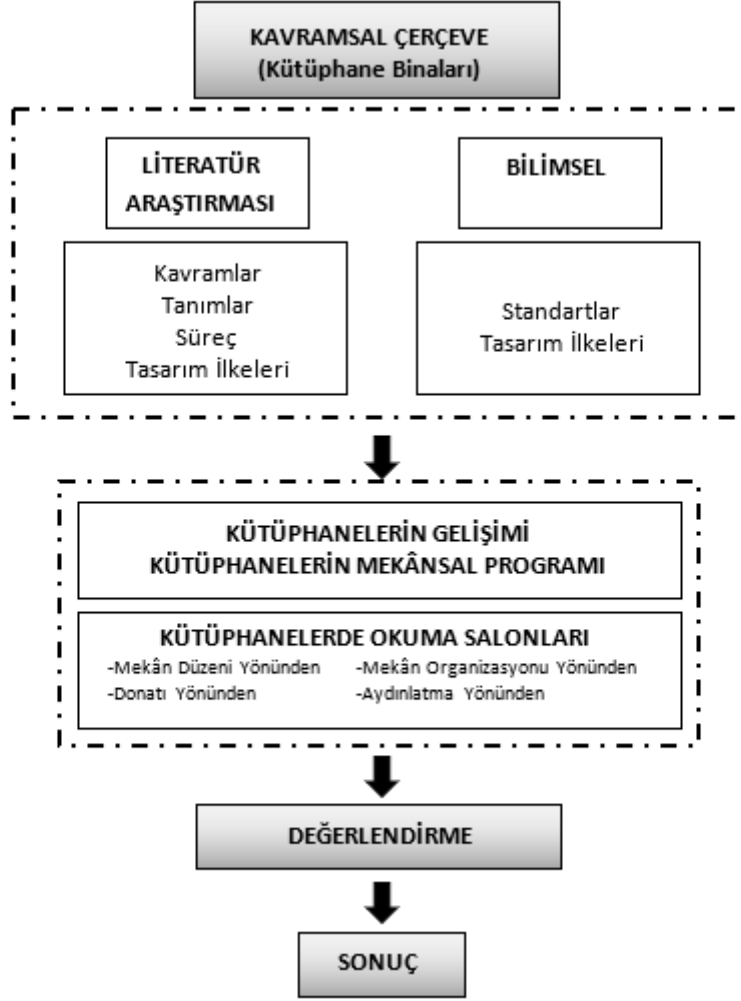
KAVRAMSAL ÇERÇEVE
(Kütüphane Binaları)

LİTERATÜR ARAŞTIRMASI

BİLİMSEL

Kavramlar
Tanımlar
Süreç
Tasarım İlkeleri

Standartlar
Tasarım İlkeleri

KÜTÜPHANELERİN GELİŞİMİ
KÜTÜPHANELERİN MEKÂNSAL PROGRAMI

KÜTÜPHANELERDE OKUMA SALONLARI
-Mekân Düzeni Yönünden
-Mekân Organizasyonu Yönünden
-Donatı Yönünden
-Aydınlatma Yönünden

DEĞERLENDİRME

SONUÇ